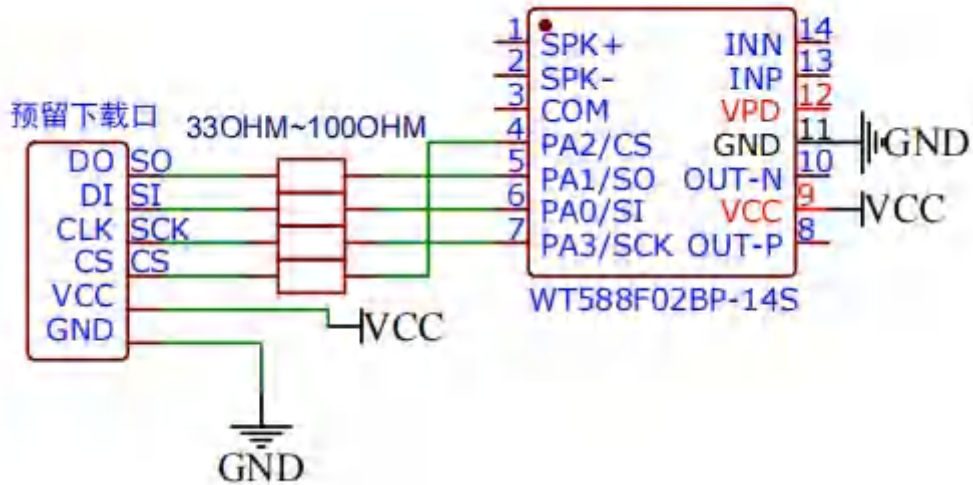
预留下载口

33OHM~100OHM

DO SO
DI SI
CLK SCK
CS CS
VCC
GND

VCC

GND

1 SPK+
2 SPK-
3 COM
4 PA2/CS
5 PA1/SO
6 PA0/SI
7 PA3/SCK

INN 14
INP 13
VPD 12
GND 11
OUT-N 10
VCC 9
OUT-P 8

GND

VCC

WT588F02BP-14S